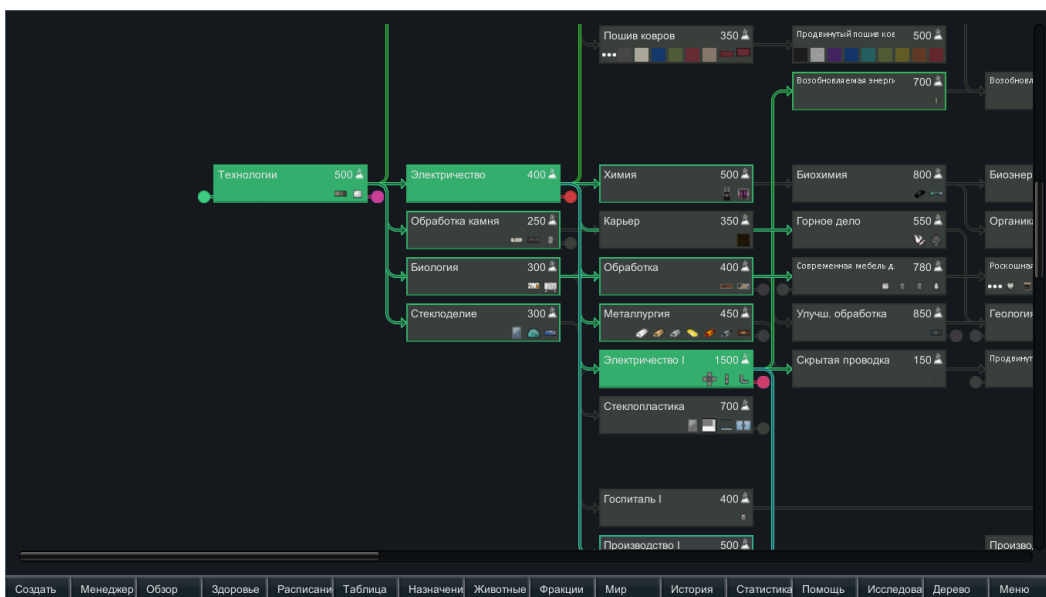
Пошив ковров 350
Продвинутый пошив ков 500
Возобновляемая энерги 700
Возобновл
Технологии 500
Электричество 400
Химия 500
Биохимия 800
Биоэнер
Обработка камня 250
Карьер 350
Горное дело 550
Органик
Биология 300
Обработка 400
Современная мебель д 780
Роскошная
Стеклоделие 300
Металлургия 450
Улучш. обработка 850
Геология
Электричество I 1500
Скрытая проводка 150
Продвинут
Стеклопластика 700
Госпиталь I 400
Производство I 500
Произво

Создать | Менеджер | Обзор | Здоровье | Расписани | Таблица | Назначени | Животные | Фракции | Мир | История | Статистика | Помощь | Исследова | Дерево | Меню